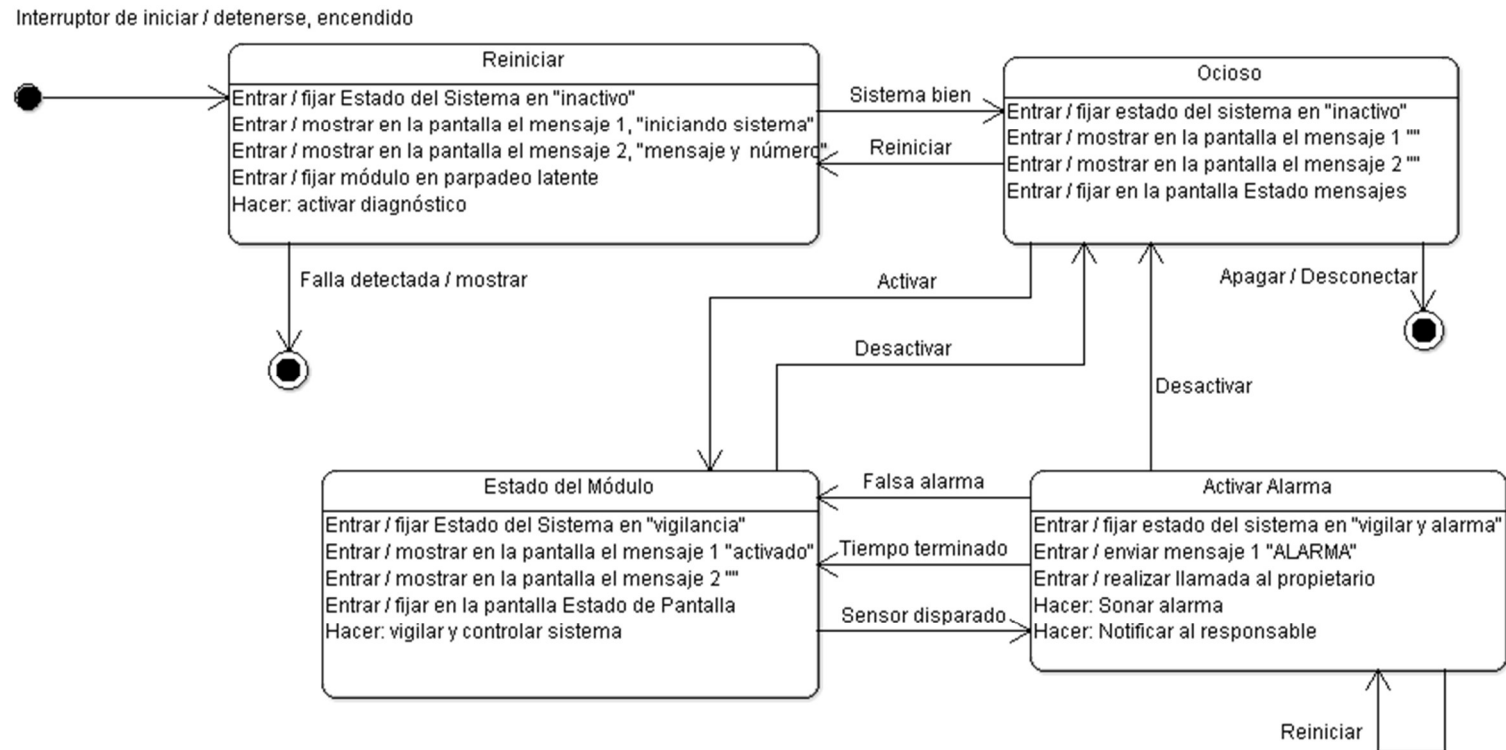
Interruptor de iniciar / detenerse, encendido

Reiniciar

Entrar / fijar Estado del Sistema en "inactivo"
Entrar / mostrar en la pantalla el mensaje 1, "iniciando sistema"
Entrar / mostrar en la pantalla el mensaje 2, "mensaje y número"
Entrar / fijar módulo en parpadeo latente
Hacer: activar diagnóstico

Sistema bien

Reiniciar

Ocioso

Entrar / fijar estado del sistema en "inactivo"
Entrar / mostrar en la pantalla el mensaje 1 ""
Entrar / mostrar en la pantalla el mensaje 2 ""
Entrar / fijar en la pantalla Estado mensajes

Falla detectada / mostrar

Activar

Apagar / Desconectar

Desactivar

Desactivar

Estado del Módulo

Entrar / fijar Estado del Sistema en "vigilancia"
Entrar / mostrar en la pantalla el mensaje 1 "activado"
Entrar / mostrar en la pantalla el mensaje 2 ""
Entrar / fijar en la pantalla Estado de Pantalla
Hacer: vigilar y controlar sistema

Falsa alarma

Tiempo terminado

Sensor disparado

Activar Alarma

Entrar / fijar estado del sistema en "vigilar y alarma"
Entrar / enviar mensaje 1 "ALARMA"
Entrar / realizar llamada al propietario
Hacer: Sonar alarma
Hacer: Notificar al responsable

Reiniciar